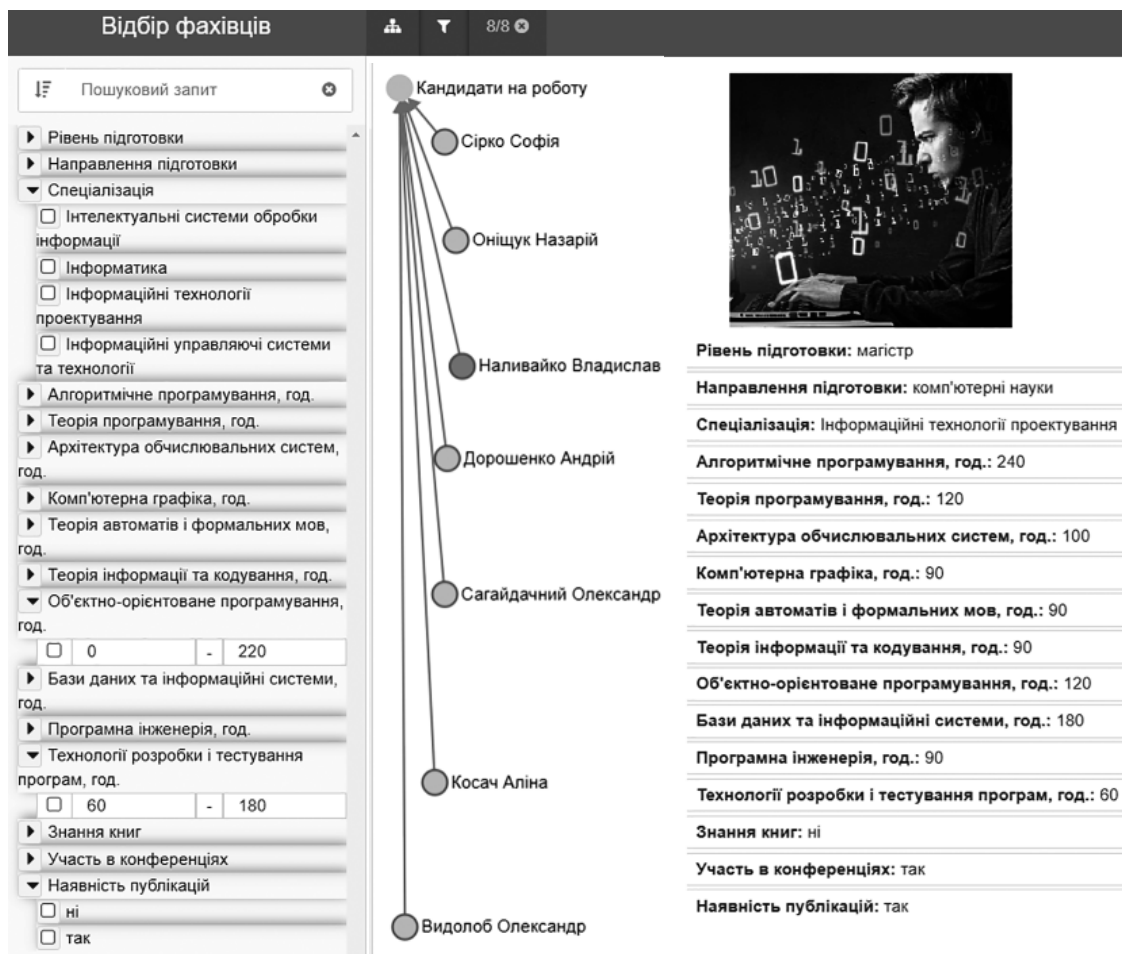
Відбір фахівців

8/8

Пошуковий запит

Рівень підготовки
Направлення підготовки
Спеціалізація
Інтелектуальні системи обробки інформації
Інформатика
Інформаційні технології проектування
Інформаційні управляючі системи та технології
Алгоритмічне програмування, год.
Теорія програмування, год.
Архітектура обчислювальних систем, год.
Комп'ютерна графіка, год.
Теорія автоматів і формальних мов, год.
Теорія інформації та кодування, год.
Об'єктно-орієнтоване програмування, год.

| 0 | - | 220 |
|---|---|---|

Бази даних та інформаційні системи, год.
Програмна інженерія, год.
Технології розробки і тестування програм, год.

| 60 | - | 180 |
|---|---|---|

Знання книг
Участь в конференціях
Наявність публікацій
ні
так

Кандидати на роботу
Сірко Софія
Оніщук Назарій
Наливайко Владислав
Дорошенко Андрій
Сагайдачний Олександр
Косач Аліна
Видолоб Олександр

Рівень підготовки: магістр
Направлення підготовки: комп'ютерні науки
Спеціалізація: Інформаційні технології проектування
Алгоритмічне програмування, год.: 240
Теорія програмування, год.: 120
Архітектура обчислювальних систем, год.: 100
Комп'ютерна графіка, год.: 90
Теорія автоматів і формальних мов, год.: 90
Теорія інформації та кодування, год.: 90
Об'єктно-орієнтоване програмування, год.: 120
Бази даних та інформаційні системи, год.: 180
Програмна інженерія, год.: 90
Технології розробки і тестування програм, год.: 60
Знання книг: ні
Участь в конференціях: так
Наявність публікацій: так